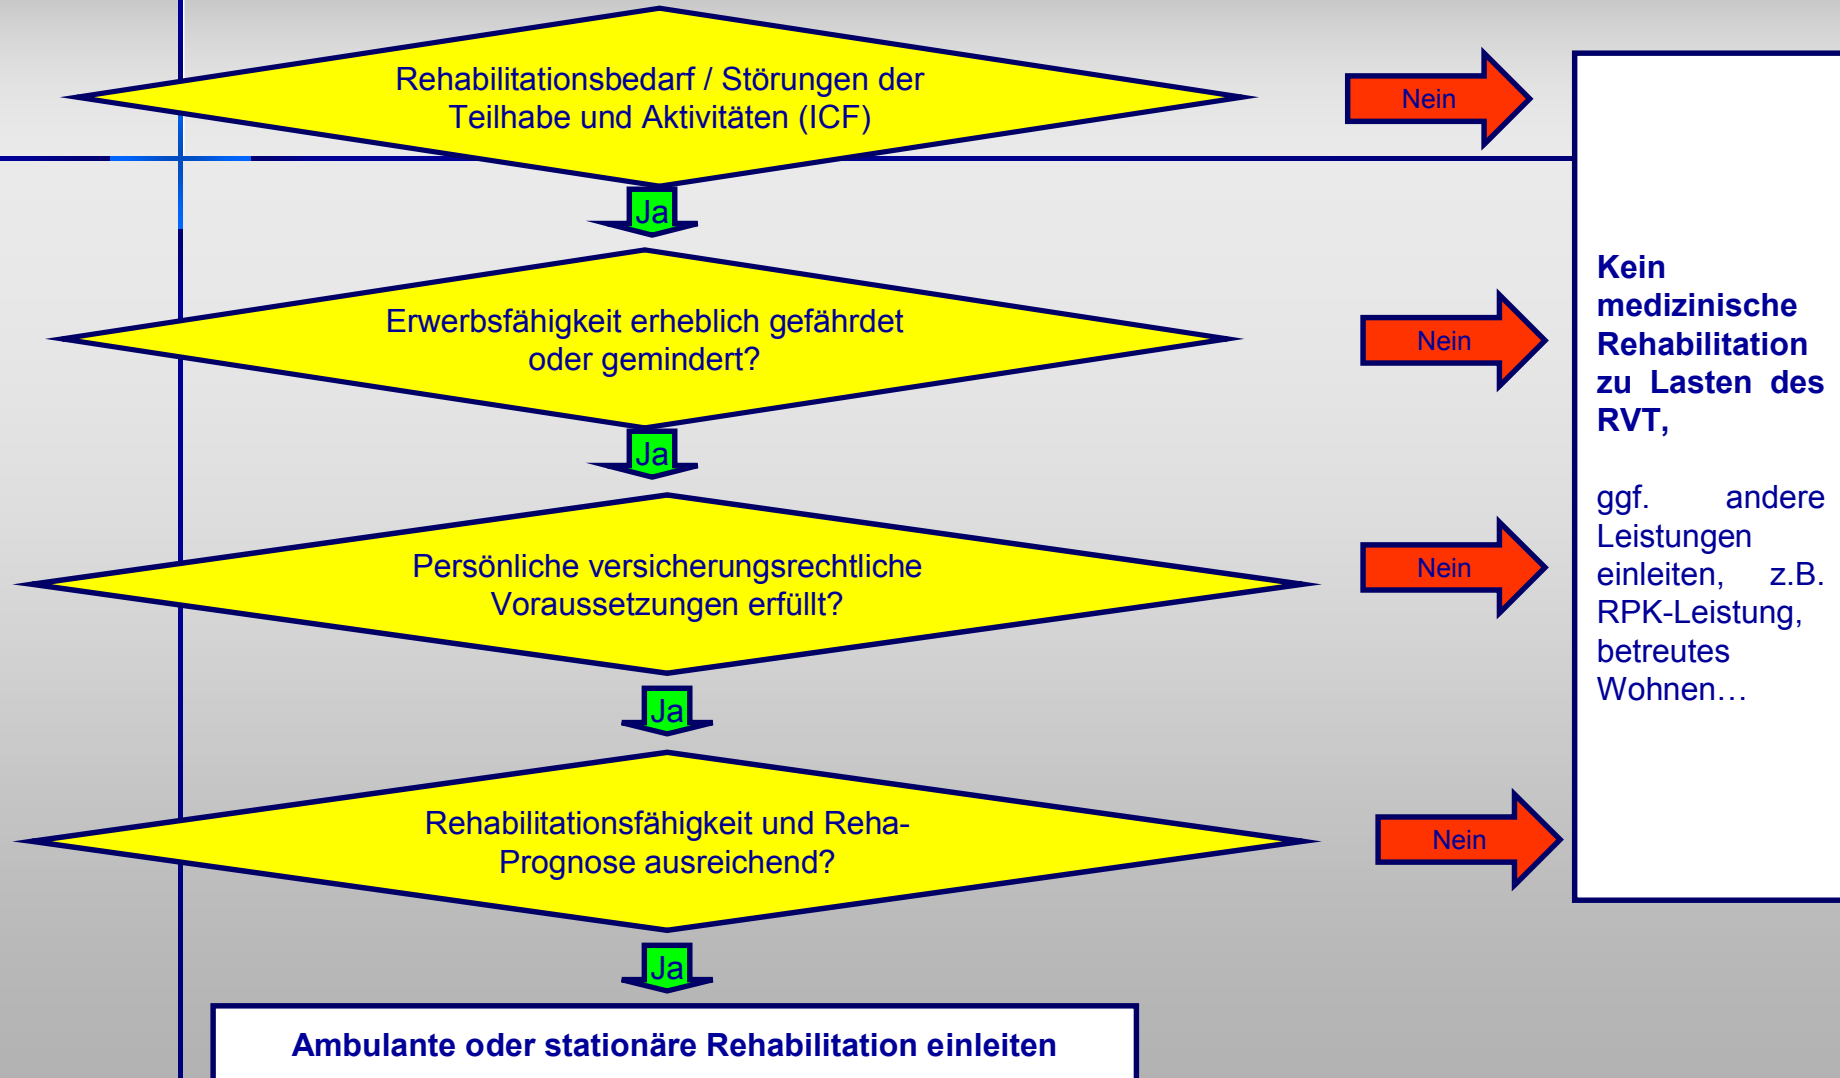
Rehabilitationsbedarf / Störungen der Teilhabe und Aktivitäten (ICF)

Nein

Ja

Erwerbsfähigkeit erheblich gefährdet oder gemindert?

Nein

Ja

Persönliche versicherungsrechtliche Voraussetzungen erfüllt?

Nein

Ja

Rehabilitationsfähigkeit und Reha-Prognose ausreichend?

Nein

Ja

Ambulante oder stationäre Rehabilitation einleiten

**Kein medizinische Rehabilitation zu Lasten des RVT,**

ggf. andere Leistungen einleiten, z.B. RPK-Leistung, betreutes Wohnen…